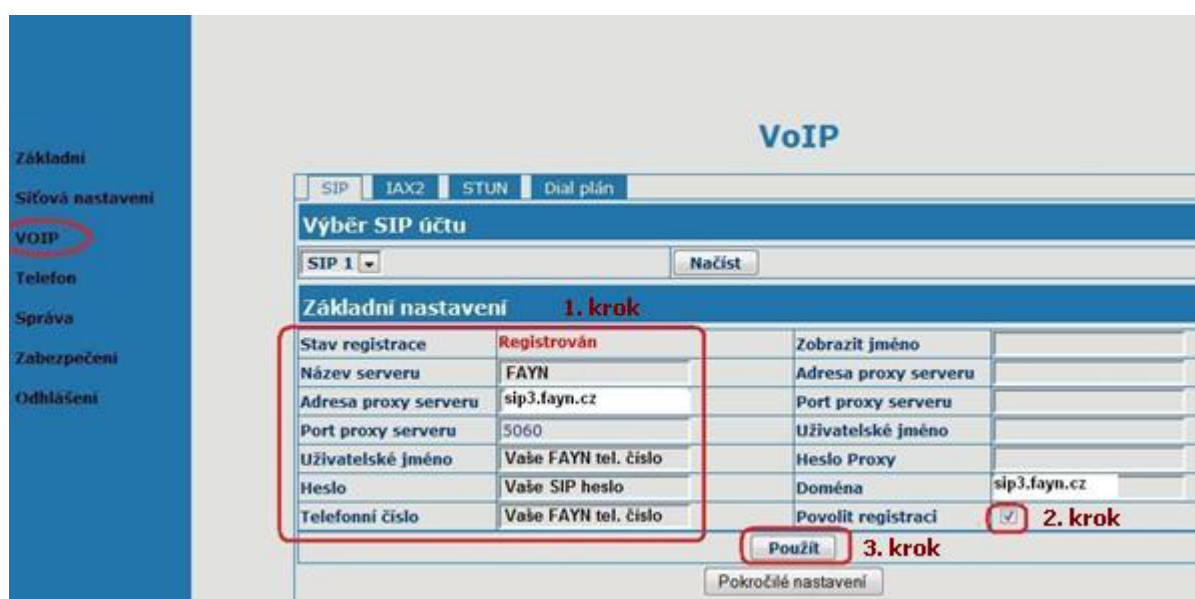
Základní
Síťová nastavení
VOIP
Telefon
Správa
Zabezpečení
Odhlášení

VoIP

SIP | IAX2 | STUN | Dial plán

Výběr SIP účtu

SIP 1 | Načíst

Základní nastavení 1. krok

| | | | |
|---|---|---|---|
| Stav registrace | Registrován | Zobrazit jméno | |
| Název serveru | FAYN | Adresa proxy serveru | |
| Adresa proxy serveru | sip3.fayn.cz | Port proxy serveru | |
| Port proxy serveru | 5060 | Uživatelské jméno | |
| Uživatelské jméno | Vaše FAYN tel. číslo | Heslo Proxy | |
| Heslo | Vaše SIP heslo | Doména | sip3.fayn.cz |
| Telefonní číslo | Vaše FAYN tel. číslo | Povolit registraci | ☑ 2. krok |

Použít 3. krok

Pokročilé nastavení